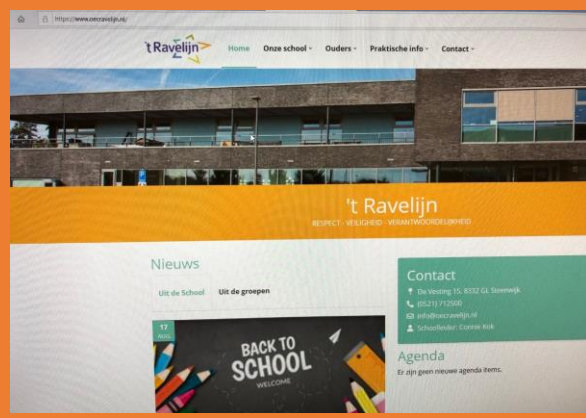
https://www.ooccravelijn.nl/

't Ravelijn

Home Onze school Ouders Praktische info Contact

't Ravelijn

RESPECT - VEILIGHEID - VERANTWOORDELIJKHEID

Nieuws

Uit de School Uit de groepen

17 AUG

BACK TO SCHOOL WELCOME

Contact

De Vesting 15, 8332 GL Steenwijk

(0521) 712500

info@ooccravelijn.nl

Schoolleider: Connie Kok

Agenda

Er zijn geen nieuwe agenda items.